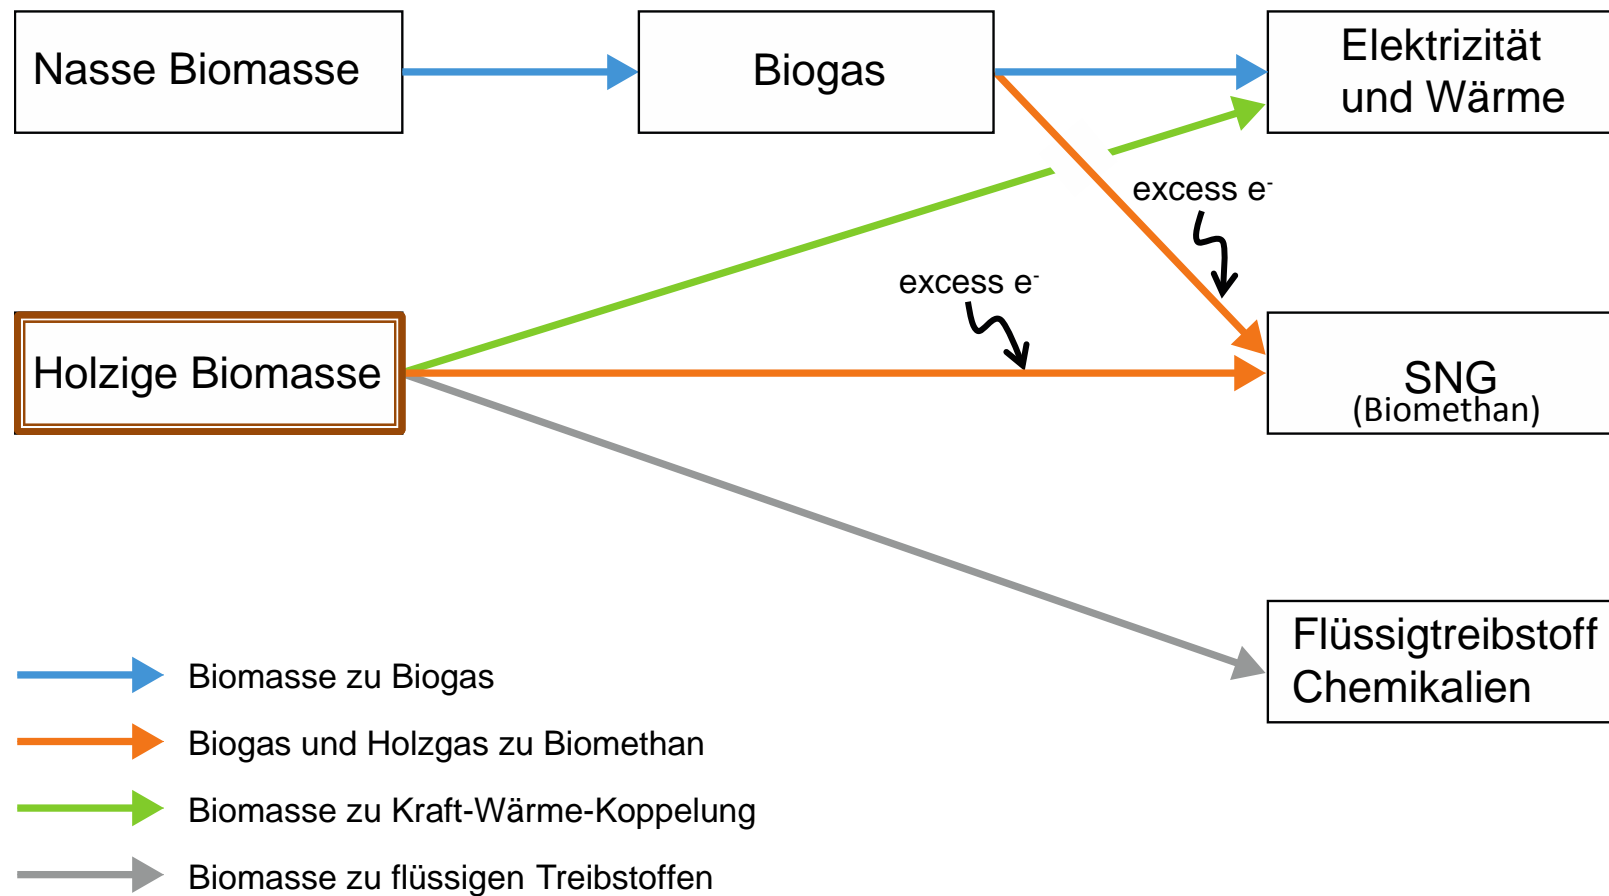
Nasse Biomasse

Biogas

Elektrizität und Wärme

excess $e^-$

excess $e^-$

Holzige Biomasse

SNG
(Biomethan)

Flüssigtreibstoff
Chemikalien

Biomasse zu Biogas

Biogas und Holzgas zu Biomethan

Biomasse zu Kraft-Wärme-Koppelung

Biomasse zu flüssigen Treibstoffen